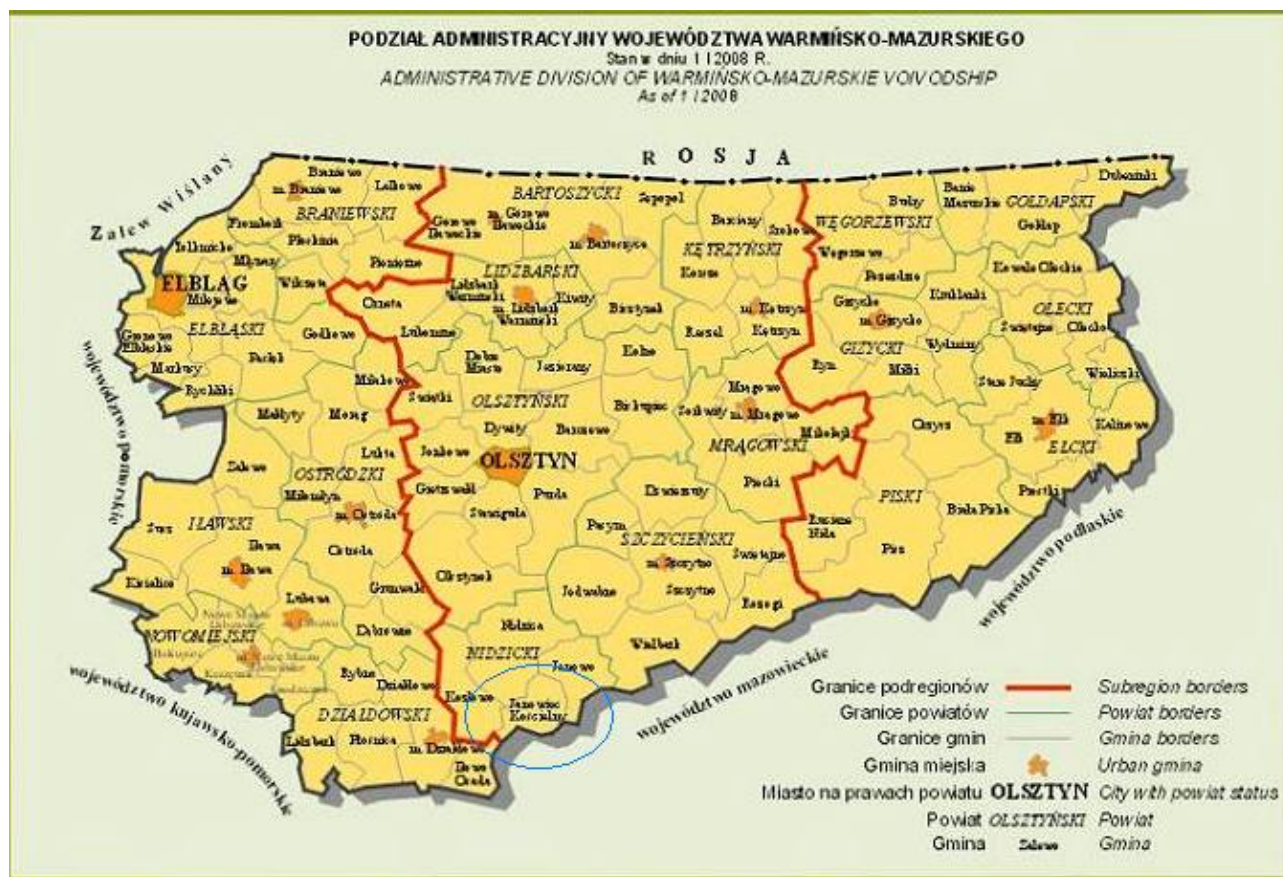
PODZIAŁ ADMINISTRACYJNY WOJEWÓDZTWA WARMIŃSKO-MAZURSKIEGO
Stan w dniu 1 I 2008 R.
ADMINISTRATIVE DIVISION OF WARMIŃSKO-MAZURSKIE VOIVODSHIP
As of 1 I 2008

ROSJA

Zalew Wiślany

województwo pomorskie

województwo kujawsko-pomorskie

województwo mazowieckie

województwo podlaskie

ELBLĄG
OLSZTYN

BRANIEWSKI
BARTOSZYCKI
KĘTRZYŃSKI
WĘGORZEWSKI
GOŁDAPSKI
LIDZBARSKI
ELBLĄSKI
OLECKI
GIŻYCKI
OLSZTYŃSKI
MRĄGOWSKI
OSTRÓDZKI
EŁCKI
IŁAWSKI
PISKI
SZCZYCIEŃSKI
NOWOMIEJSKI
NIDZICKI
DZIAŁDOWSKI

Braniewo
m. Braniewo
Lelkowo
Frombork
Płoskinia
Tolkmicko
Milejewo
Górowo Iławeckie
m. Górowo Iławeckie
Pieniężno
Wilczęta
Sępopol
Barciany
Srokowo
Budry
Banie Mazurskie
Dubeninki
Gołdap
Węgorzewo
Kowale Oleckie
m. Bartoszyce
Lidzbark Warmiński
m. Lidzbark Warmiński
Kiwity
Korsze
Orneta
Elbląg
Gronowo Elbląskie
Markusy
Rychliki
Pasłęk
Godkowo
Lubomino
Dobre Miasto
Jeziorany
Bisztynek
Reszel
m. Kętrzyn
Kętrzyn
Pozezdrze
Kruklanki
Giżycko
m. Giżycko
Świętajno
Olecko
Wydminy
Ryn
Miłki
Stare Juchy
Wieliczki
Miłakowo
Świątki
Morąg
Małdyty
Barczewo
Dywity
Biskupiec
Sorkwity
Mrągowo
m. Mrągowo
Mikołajki
m. Ełk
Ełk
Kalinowo
Zalewo
Łukta
Jonkowo
Gietrzwałd
Purda
Dźwierzuty
Piecki
Orzysz
Prostki
Miłomłyn
m. Ostróda
Ostróda
Stawiguda
Pasym
Świętajno
Ruciane-Nida
Biała Piska
Pisz
Susz
Iława
m. Iława
Kisielice
Lubawa
Grunwald
Olsztynek
m. Szczytno
Szczytno
Jedwabno
Rozogi
Nowe Miasto Lubawskie
Biskupiec
Dąbrówno
Nidzica
Wielbark
Janowo
Rybno
Działdowo
Kozłowo
Janowiec Kościelny
Lidzbark
Płośnica
m. Działdowo
Iłowo-Osada

Granice podregionów — Subregion borders
Granice powiatów — Powiat borders
Granice gmin — Gmina borders
Gmina miejska — Urban gmina
Miasto na prawach powiatu OLSZTYN City with powiat status
Powiat OLSZTYŃSKI Powiat
Gmina Zalewo Gmina